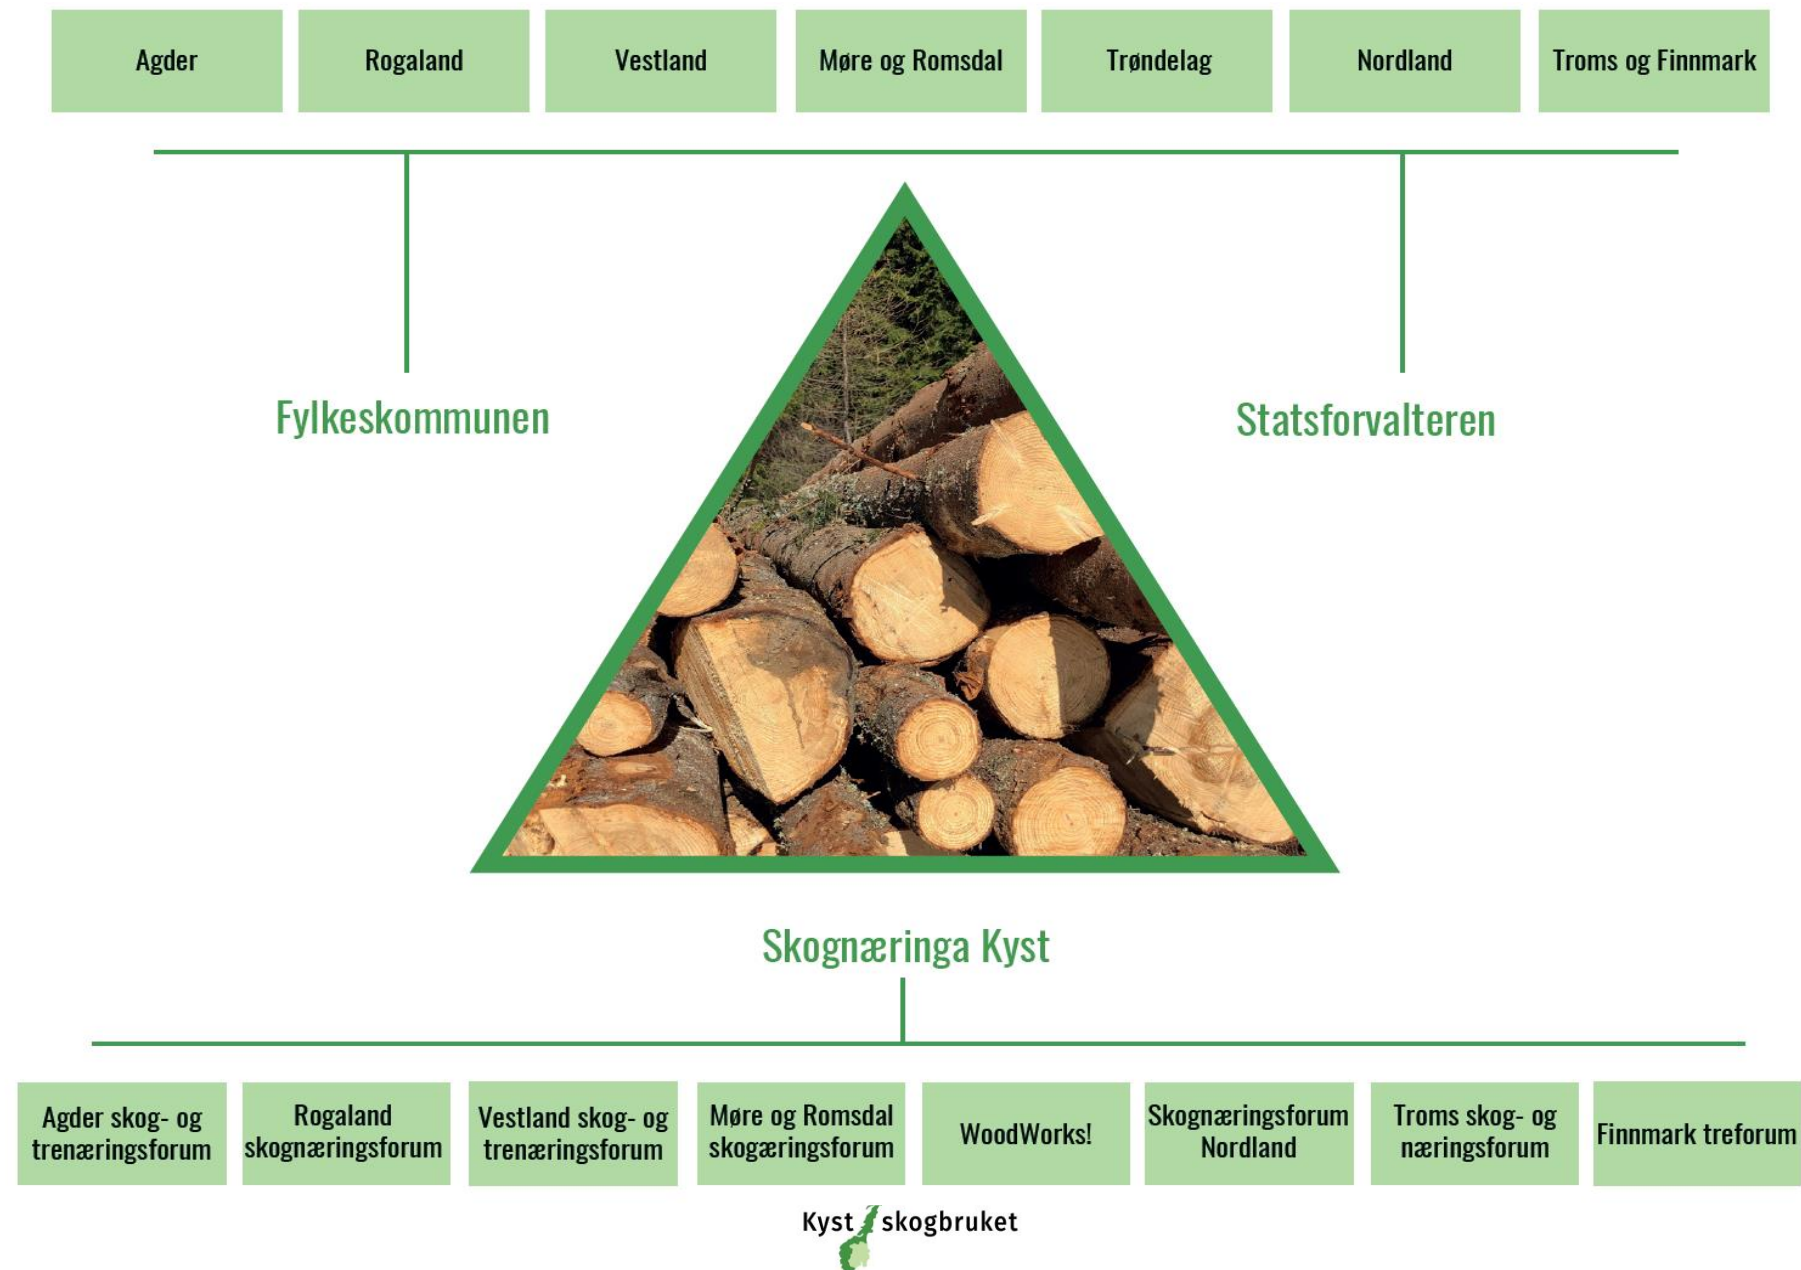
Agder

Rogaland

Vestland

Møre og Romsdal

Trøndelag

Nordland

Troms og Finnmark

Fylkeskommunen

Statsforvalteren

Skognæringa Kyst

Agder skog- og trenæringsforum

Rogaland skognæringsforum

Vestland skog- og trenæringsforum

Møre og Romsdal skogæringsforum

WoodWorks!

Skognæringsforum Nordland

Troms skog- og næringsforum

Finnmark treforum

Kyst skogbruket